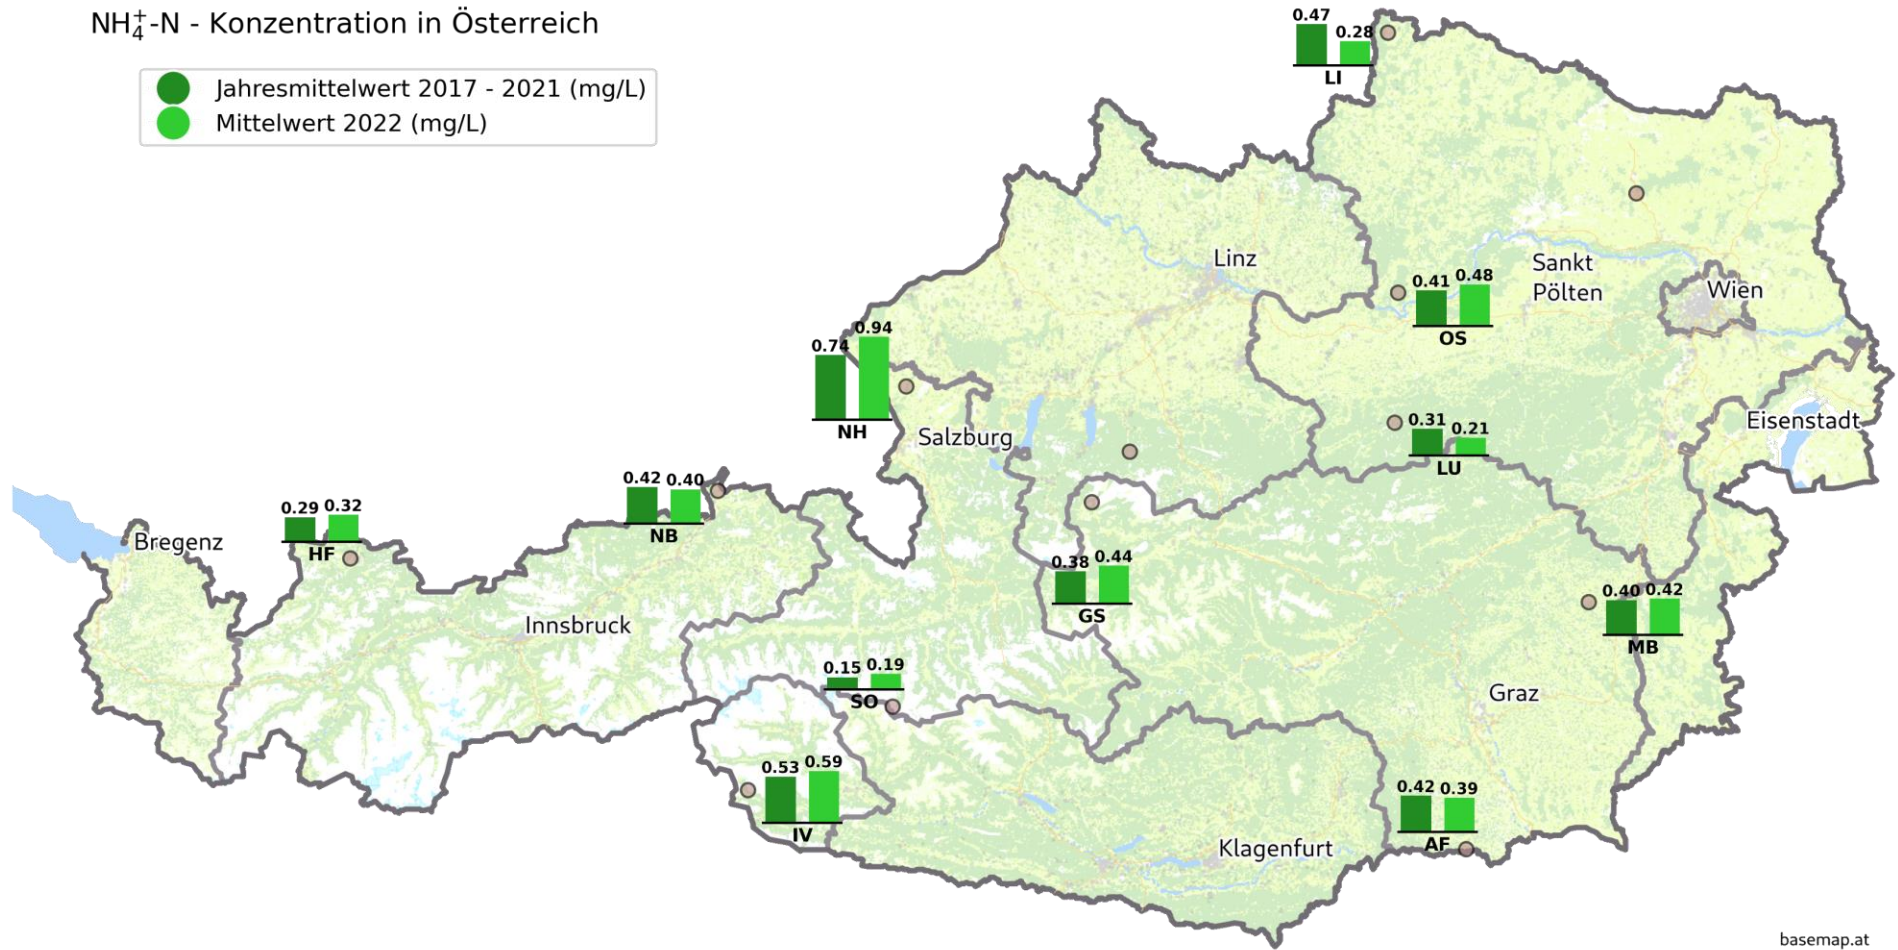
$NH_4^+$-N - Konzentration in Österreich

Jahresmittelwert 2017 - 2021 (mg/L)
Mittelwert 2022 (mg/L)

0.47 0.28
LI

Linz

Sankt Pölten

Wien

0.41 0.48
OS

0.74 0.94
NH

Salzburg

0.31 0.21
LU

Eisenstadt

0.42 0.40
NB

0.29 0.32
HF

Bregenz

0.38 0.44
GS

0.40 0.42
MB

Innsbruck

0.15 0.19
SO

Graz

0.53 0.59
IV

0.42 0.39
AF

Klagenfurt

basemap.at